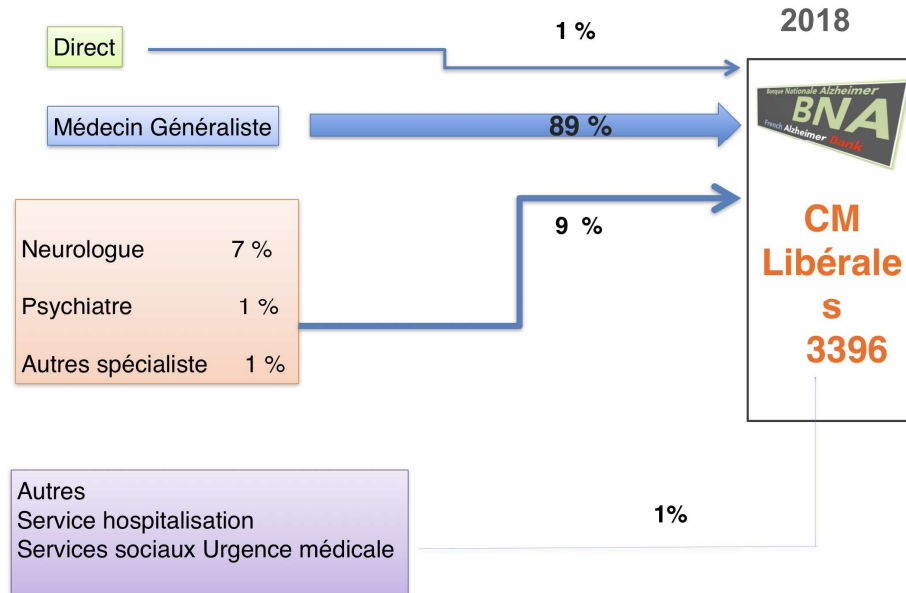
2018

Direct

1 %

Médecin Généraliste

89 %

Banque Nationale Alzheimer
BNA
French Alzheimer Bank

Neurologue 7 %

Psychiatre 1 %

Autres spécialiste 1 %

9 %

CM Libérale s 3396

Autres
Service hospitalisation
Services sociaux Urgence médicale

1%